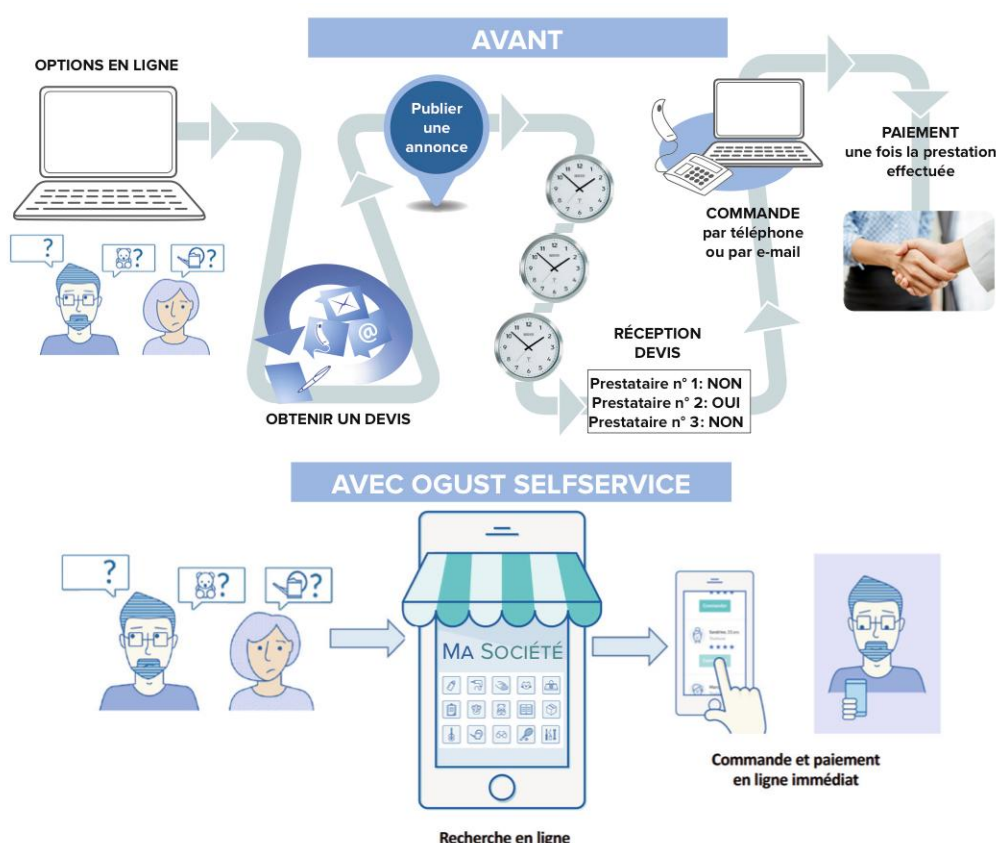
AVANT

OPTIONS EN LIGNE

?

?

?

Publier une annonce

OBTENIR UN DEVIS

RÉCEPTION DEVIS

Prestataire n° 1: NON
Prestataire n° 2: OUI
Prestataire n° 3: NON

COMMANDE par téléphone ou par e-mail

PAIEMENT une fois la prestation effectuée

AVEC OGUST SELFSERVICE

?

?

?

MA SOCIÉTÉ

Recherche en ligne

Commande et paiement en ligne immédiat